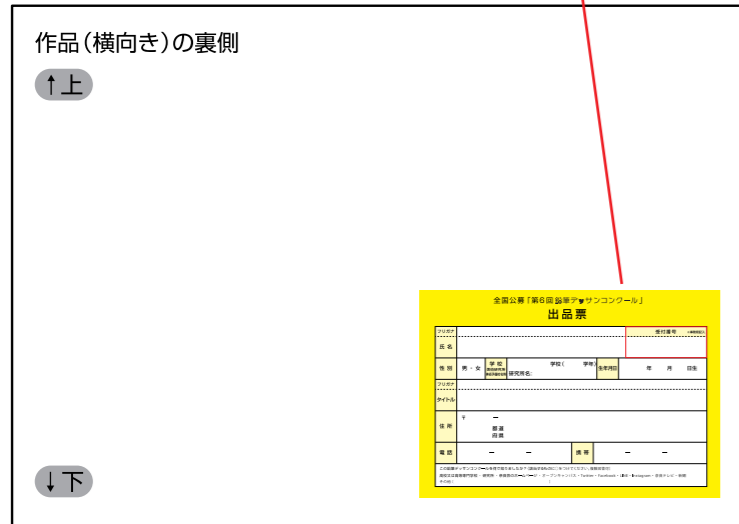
作品（横向き）の裏側

↑上

全国公募「第6回 鉛筆デッサンコンクール」
出品票

| フリガナ | | | | 受付番号 |
|---|---|---|---|---|
| 氏名 | | | | |
| 性別 | 男・女 | 学校 | 学校（ 学年） 研究所名： | 生年月日 | 年 月 日生 |
| フリガナ | | | | |
| タイトル | | | | |
| 住所 | 〒 － 都道府県 | | | |
| 電話 | － － | 携帯 | － － | |

このコンクールを何で知りましたか？
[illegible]

↓下